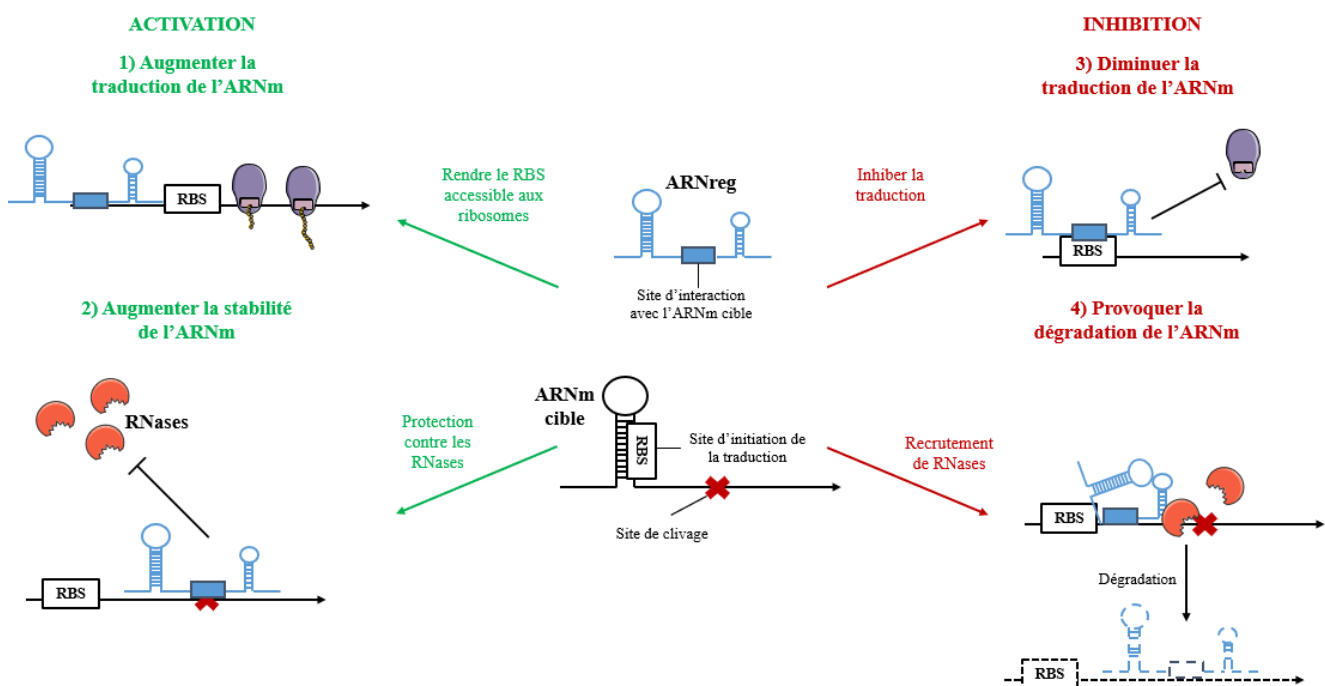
ACTIVATION

1) Augmenter la traduction de l'ARNm

RBS

Rendre le RBS accessible aux ribosomes

ARNreg

Site d'interaction avec l'ARNm cible

Inhiber la traduction

INHIBITION

3) Diminuer la traduction de l'ARNm

RBS

2) Augmenter la stabilité de l'ARNm

RNases

RBS

Protection contre les RNases

ARNm cible

RBS

Site d'initiation de la traduction

Site de clivage

4) Provoquer la dégradation de l'ARNm

Recrutement de RNases

RBS

Dégradation

RBS